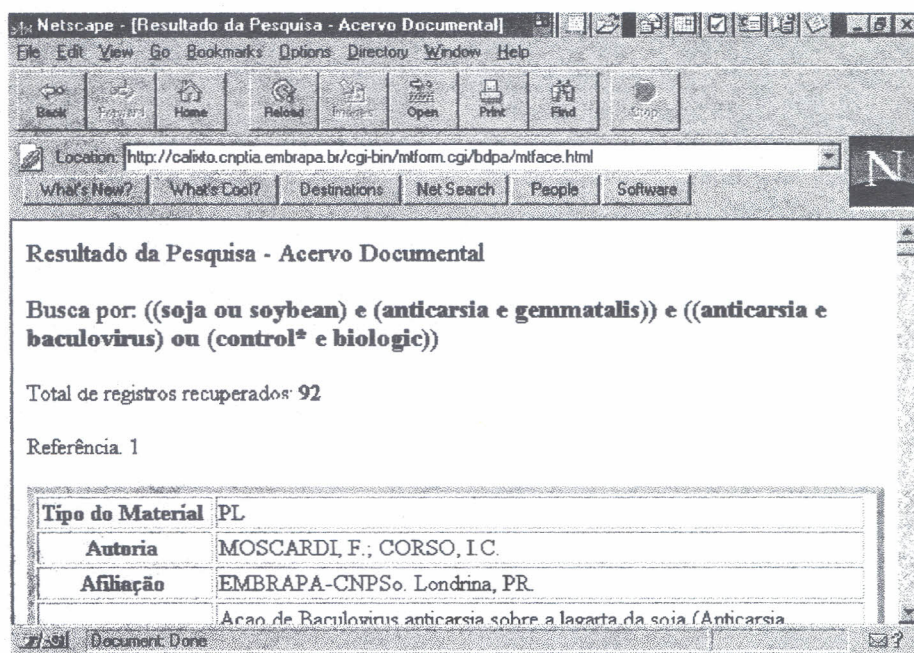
Netscape - [Resultado da Pesquisa - Acervo Documental]

File Edit View Go Bookmarks Options Directory Window Help

Back Forward Home Reload Images Open Print Find Stop

Location: http://calixto.cnptia.embrapa.br/cgi-bin/mtform.cgi/bdpa/mtface.html

What's New? What's Cool? Destinations Net Search People Software

N

Resultado da Pesquisa - Acervo Documental

Busca por: ((soja ou soybean) e (anticarsia e gemmatalis)) e ((anticarsia e baculovirus) ou (control* e biologic))

Total de registros recuperados: 92

Referência: 1

| Tipo do Material | PL |
|---|---|
| Autoria | MOSCARDI, F.; CORSO, I.C. |
| Afiliação | EMBRAPA-CNPSo. Londrina, PR. |
| | Acao de Baculovirus anticarsia sobre a lagarta da soja (Anticarsia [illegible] |

Document: Done